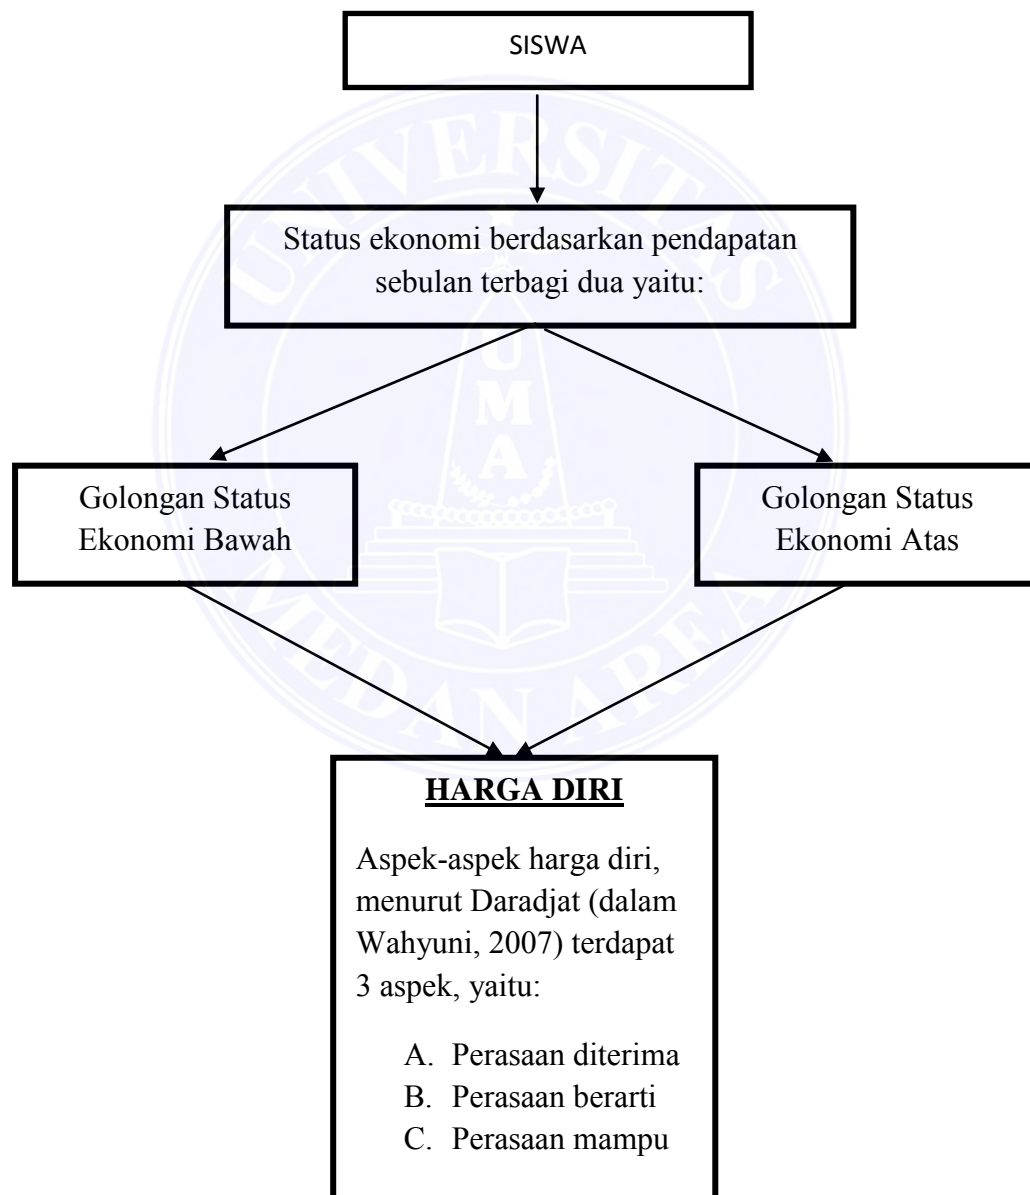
SISWA

Status ekonomi berdasarkan pendapatan sebulan terbagi dua yaitu:

Golongan Status Ekonomi Bawah

Golongan Status Ekonomi Atas

UNIVERSITAS MEDAN AREA

UMA

HARGA DIRI

Aspek-aspek harga diri, menurut Daradjat (dalam Wahyuni, 2007) terdapat 3 aspek, yaitu:

A. Perasaan diterima
B. Perasaan berarti
C. Perasaan mampu